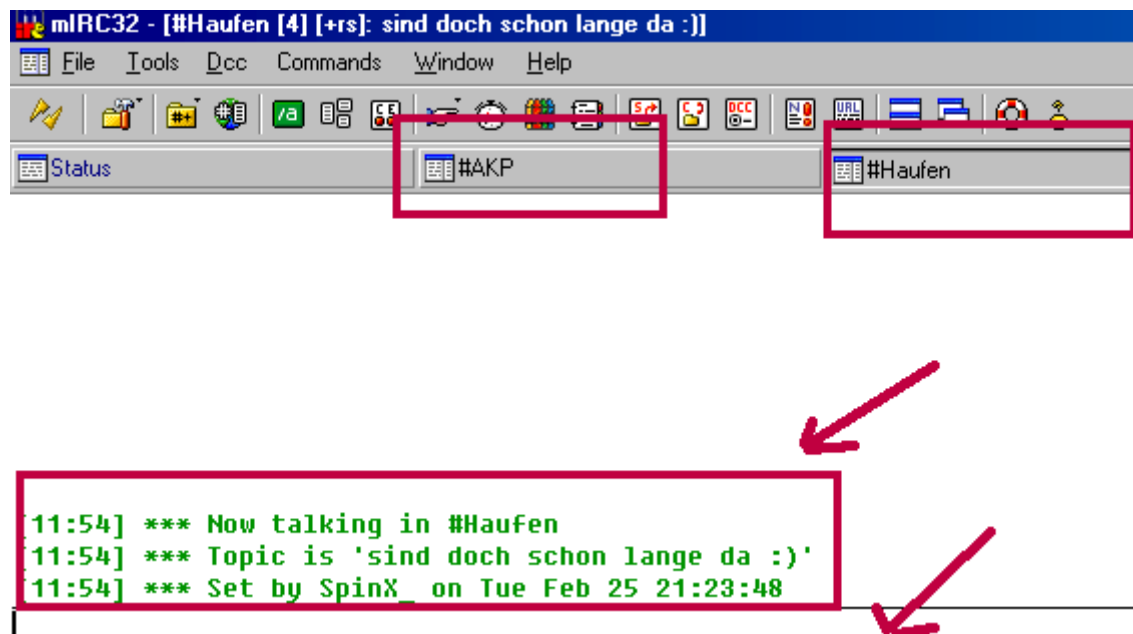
mIRC32 - [#Haufen [4] [+rs]: sind doch schon lange da :)]

File Tools Dcc Commands Window Help

Status

#AKP

#Haufen

[11:54] *** Now talking in #Haufen
[11:54] *** Topic is 'sind doch schon lange da :)'
[11:54] *** Set by SpinX_ on Tue Feb 25 21:23:48